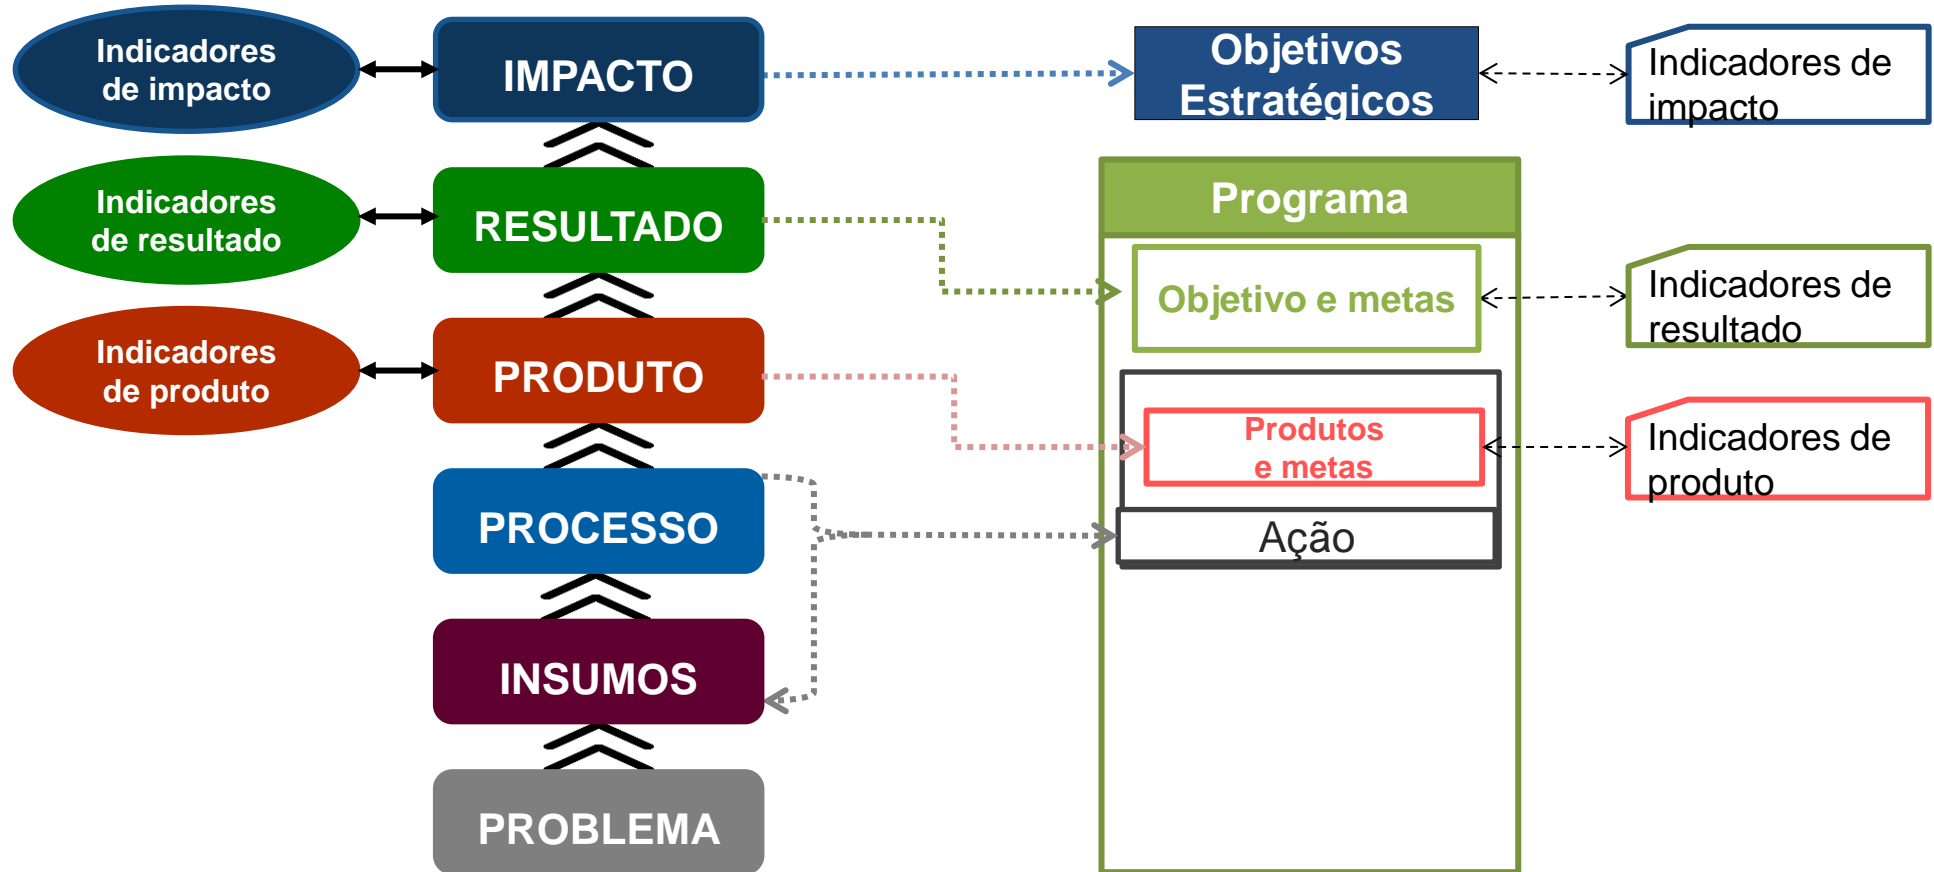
Indicadores de impacto

IMPACTO

Objetivos Estratégicos

Indicadores de impacto

Indicadores de resultado

RESULTADO

Programa

Objetivo e metas

Indicadores de resultado

Indicadores de produto

PRODUTO

Produtos e metas

Indicadores de produto

PROCESSO

Ação

INSUMOS

PROBLEMA